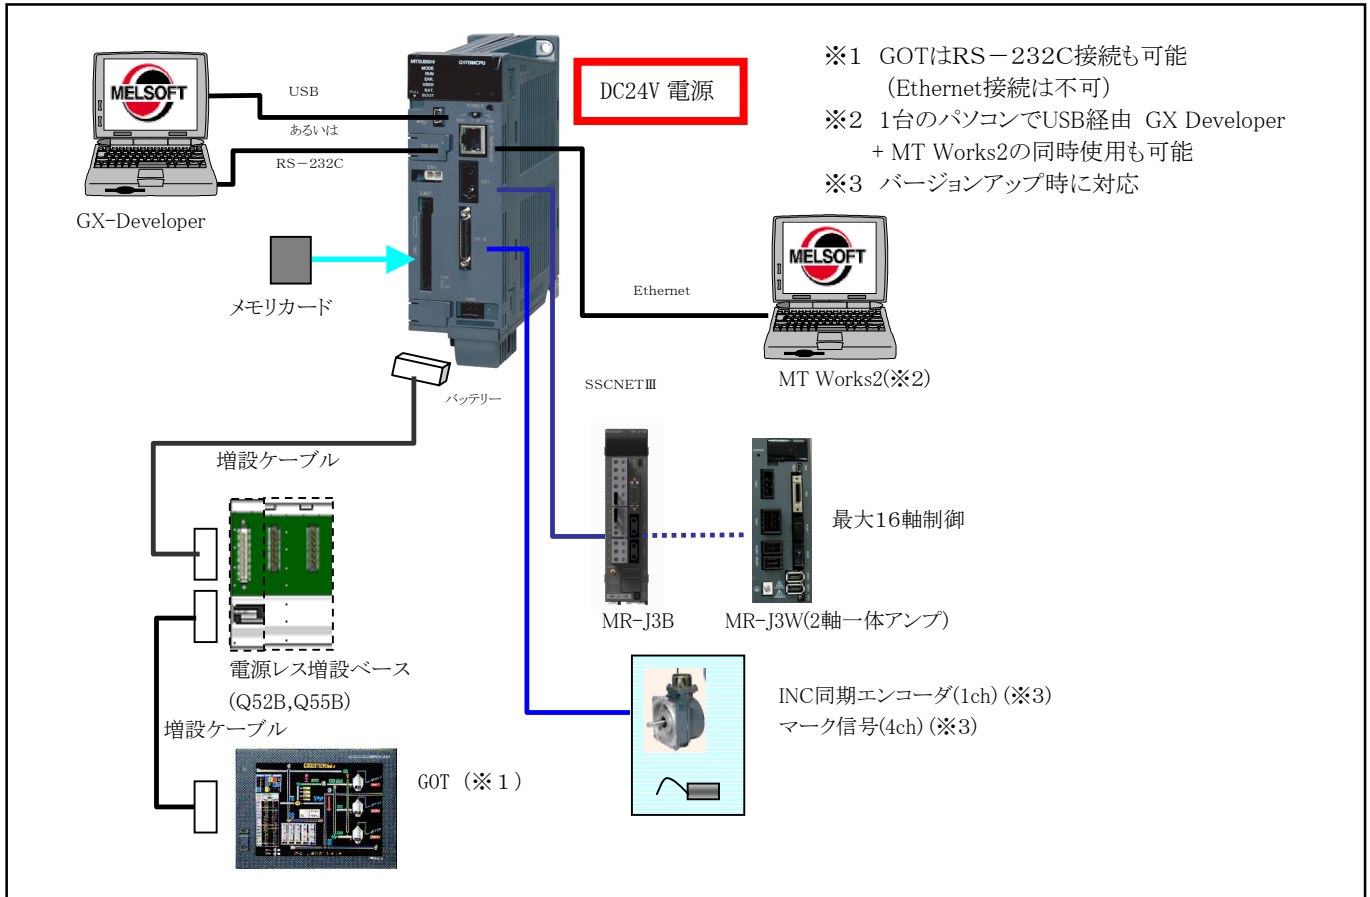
MELSOFT

USB

あるいは

RS－232C

GX-Developer

メモリカード

DC24V 電源

※1　GOTはRS－232C接続も可能
　（Ethernet接続は不可）
※2　1台のパソコンでUSB経由　GX Developer
　+ MT Works2の同時使用も可能
※3　バージョンアップ時に対応

MELSOFT

Ethernet

MT Works2(※2)

バッテリー

SSCNETⅢ

増設ケーブル

最大16軸制御

MR-J3B

MR-J3W(2軸一体アンプ)

電源レス増設ベース
(Q52B,Q55B)

増設ケーブル

INC同期エンコーダ(1ch) (※3)
マーク信号(4ch) (※3)

GOT（※１）